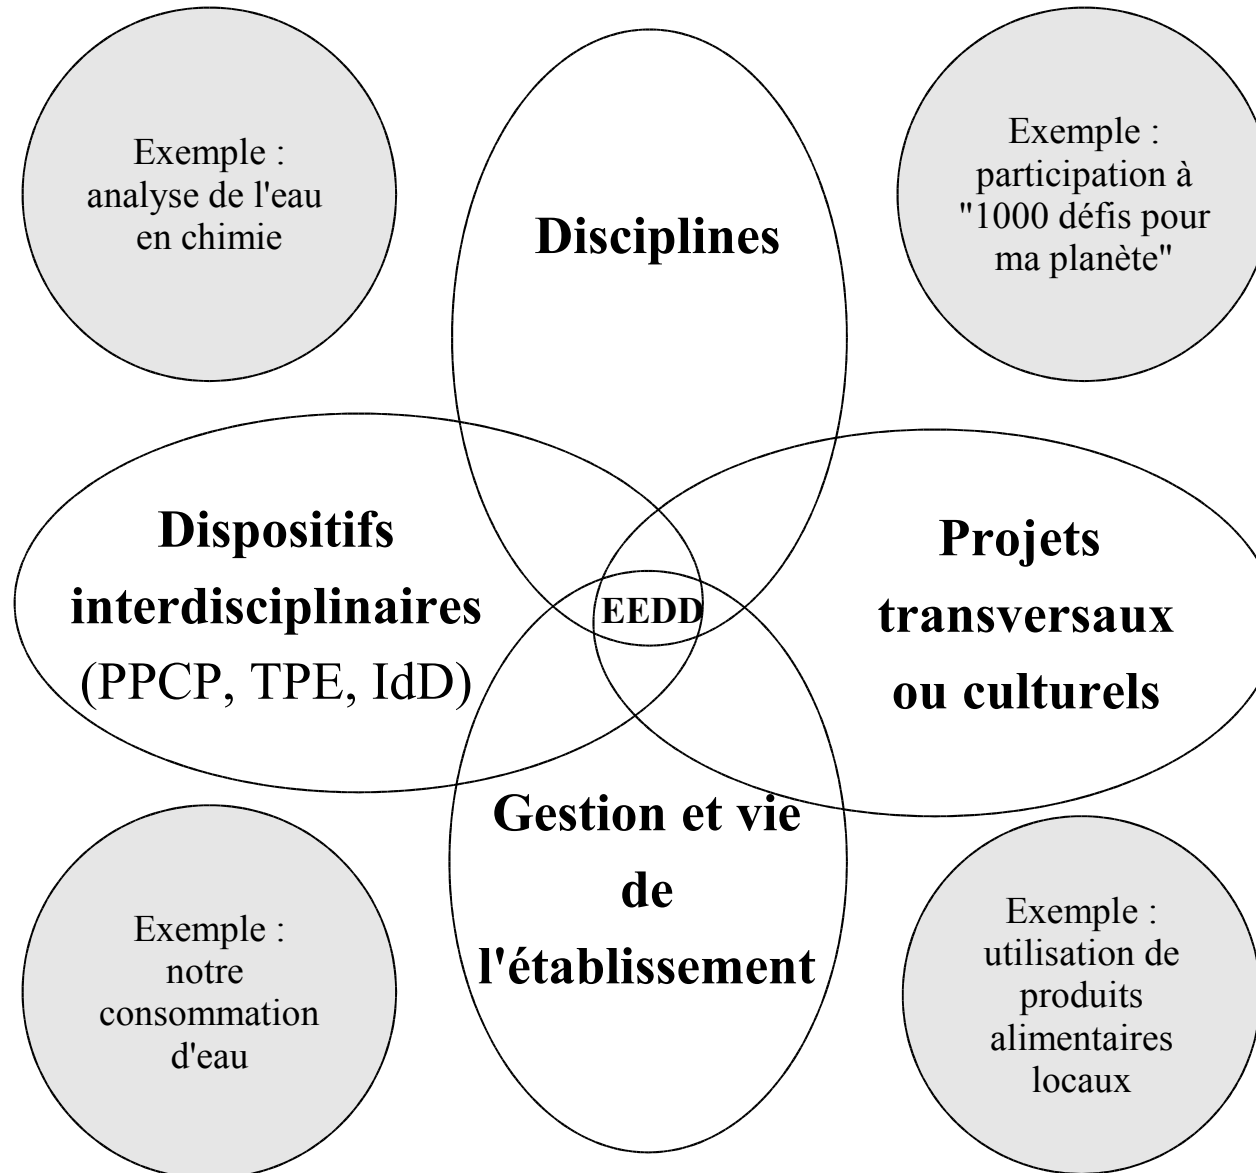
Exemple : analyse de l'eau en chimie

Disciplines

Exemple : participation à "1000 défis pour ma planète"

Dispositifs interdisciplinaires (PPCP, TPE, IdD)

EEDD

Projets transversaux ou culturels

Gestion et vie de l'établissement

Exemple : notre consommation d'eau

Exemple : utilisation de produits alimentaires locaux